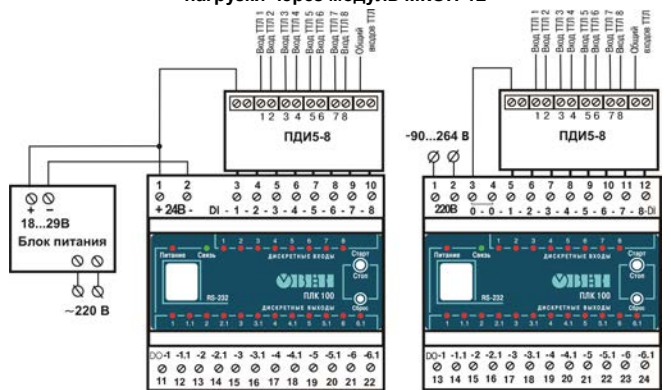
нагрузки через модуль МСОП-12

Вход ТТЛ 1
Вход ТТЛ 2
Вход ТТЛ 3
Вход ТТЛ 4
Вход ТТЛ 5
Вход ТТЛ 6
Вход ТТЛ 7
Вход ТТЛ 8
Общий входов ТТЛ

1 2 3 4 5 6 7 8
ПДИ5-8

+ -
18...29В
Блок питания
~220 В

1 2 3 4 5 6 7 8 9 10
+ 24В - DI - 1 - 2 - 3 - 4 - 5 - 6 - 7 - 8

Питание Связь
ДИСКРЕТНЫЕ ВХОДЫ
ОВЕН
ПЛК 100
RS-232
Старт
Стоп
Сброс
ДИСКРЕТНЫЕ ВЫХОДЫ
1 1.1 2 2.1 3 3.1 4 4.1 5 5.1 6 6.1

DO-1 -1.1 -2 -2.1 -3 -3.1 -4 -4.1 -5 -5.1 -6 -6.1
11 12 13 14 15 16 17 18 19 20 21 22

Вход ТТЛ 1
Вход ТТЛ 2
Вход ТТЛ 3
Вход ТТЛ 4
Вход ТТЛ 5
Вход ТТЛ 6
Вход ТТЛ 7
Вход ТТЛ 8
Общий входов ТТЛ

1 2 3 4 5 6 7 8
ПДИ5-8

-90...264 В

1 2 3 4 5 6 7 8 9 10 11 12
220В 0 - 0 - 1 - 2 - 3 - 4 - 5 - 6 - 7 - 8 - DI

Питание Связь
ДИСКРЕТНЫЕ ВХОДЫ
ОВЕН
ПЛК 100
RS-232
Старт
Стоп
Сброс
ДИСКРЕТНЫЕ ВЫХОДЫ
1 1.1 2 2.1 3 3.1 4 4.1 5 5.1 6 6.1

DO-1 -1.1 -2 -2.1 -3 -3.1 -4 -4.1 -5 -5.1 -6 -6.1
13 14 15 16 17 18 19 20 21 22 23 24